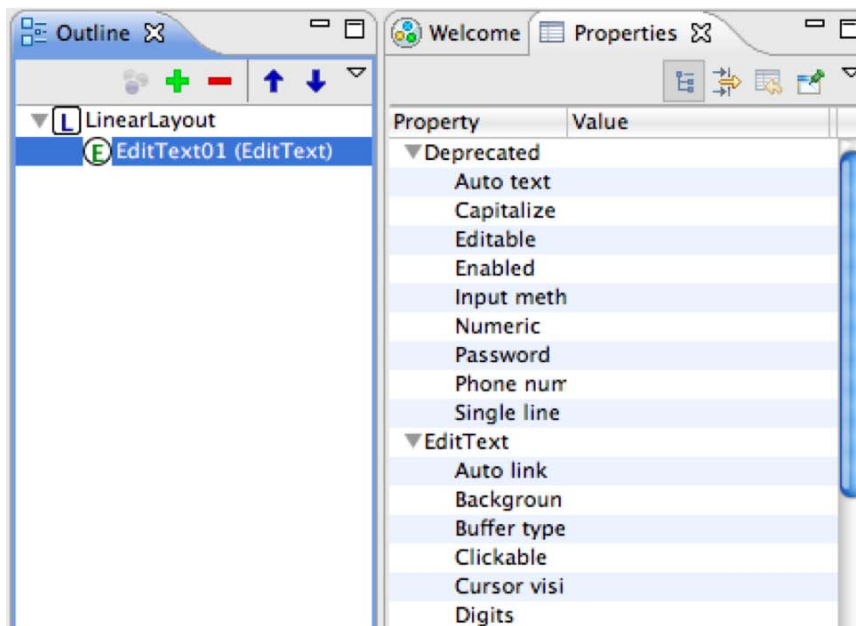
Outline

L LinearLayout
E EditText01 (EditText)

Welcome
Properties

| Property | Value |
|---|---|
| Deprecated | |
| Auto text | |
| Capitalize | |
| Editable | |
| Enabled | |
| Input meth | |
| Numeric | |
| Password | |
| Phone num | |
| Single line | |
| EditText | |
| Auto link | |
| Backgroun | |
| Buffer type | |
| Clickable | |
| Cursor visi | |
| Digits | |